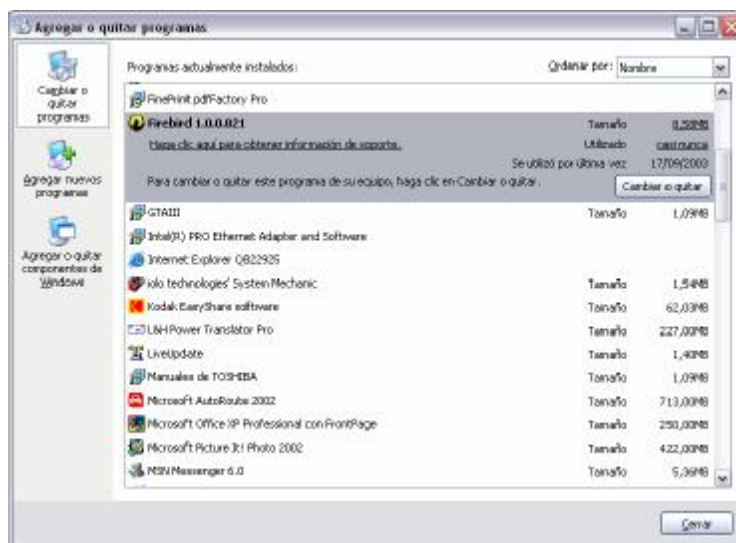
Agregar o quitar programas

Cambiar o quitar programas

Agregar nuevos programas

Agregar o quitar componentes de Windows

Programas actualmente instalados:

Ordenar por: Nombre

FinePrint pdfFactory Pro

Firebird 1.0.0.821 Tamaño 0,59MB

Haga clic aquí para obtener información de soporte. Utilizado casi nunca

Se utilizó por última vez 17/09/2003

Para cambiar o quitar este programa de su equipo, haga clic en Cambiar o quitar.

Cambiar o quitar

| | | |
|---|---|---|
| GTAIII | Tamaño | 1,09MB |
| Intel(R) PRO Ethernet Adapter and Software | | |
| Internet Explorer Q822925 | | |
| iolo technologies' System Mechanic | Tamaño | 1,54MB |
| Kodak EasyShare software | Tamaño | 62,03MB |
| L&H Power Translator Pro | Tamaño | 227,00MB |
| LiveUpdate | Tamaño | 1,40MB |
| Manuales de TOSHIBA | Tamaño | 1,09MB |
| Microsoft AutoRoute 2002 | Tamaño | 713,00MB |
| Microsoft Office XP Professional con FrontPage | Tamaño | 250,00MB |
| Microsoft Picture It! Photo 2002 | Tamaño | 422,00MB |
| MSN Messenger 6.0 | Tamaño | 5,36MB |

Cerrar